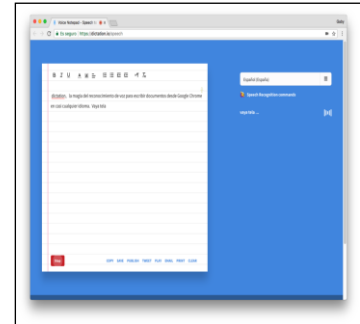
Voice Notepad - Speech to

Es seguro | https://dictation.io/speech

dictation.. la magia del reconocimiento de voz para escribir documentos desde Google Chrome en casi cualquier idioma . Vaya tela

Clear

COPY SAVE PUBLISH TWEET PLAY EMAIL PRINT CLOSE

Español (España)

Spanish Recognition commands

vaya tela ...